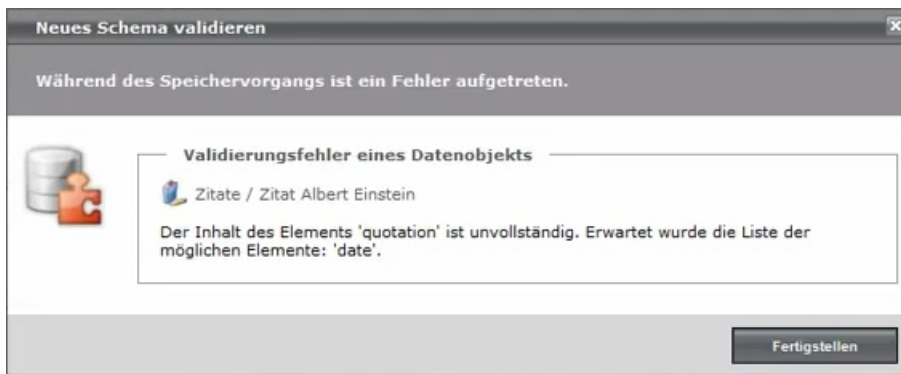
Neues Schema validieren

X

Während des Speichervorgangs ist ein Fehler aufgetreten.

Validierungsfehler eines Datenobjekts

Zitate / Zitat Albert Einstein

Der Inhalt des Elements 'quotation' ist unvollständig. Erwartet wurde die Liste der möglichen Elemente: 'date'.

Fertigstellen